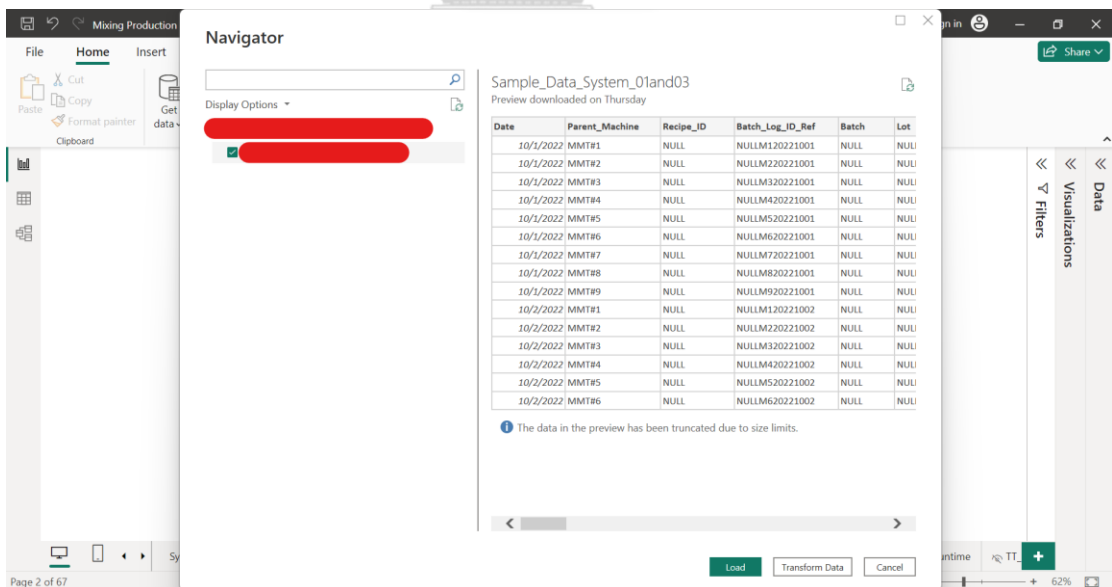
Mixing Production

File Home Insert

Paste Cut Copy Format painter Clipboard

Get data

gn in

Share

Navigator

Display Options

Sample_Data_System_01and03
Preview downloaded on Thursday

| Date | Parent_Machine | Recipe_ID | Batch_Log_ID_Ref | Batch | Lot |
|---|---|---|---|---|---|
| 10/1/2022 | MMT#1 | NULL | NULLM120221001 | NULL | NUL |
| 10/1/2022 | MMT#2 | NULL | NULLM220221001 | NULL | NUL |
| 10/1/2022 | MMT#3 | NULL | NULLM320221001 | NULL | NUL |
| 10/1/2022 | MMT#4 | NULL | NULLM420221001 | NULL | NUL |
| 10/1/2022 | MMT#5 | NULL | NULLM520221001 | NULL | NUL |
| 10/1/2022 | MMT#6 | NULL | NULLM620221001 | NULL | NUL |
| 10/1/2022 | MMT#7 | NULL | NULLM720221001 | NULL | NUL |
| 10/1/2022 | MMT#8 | NULL | NULLM820221001 | NULL | NUL |
| 10/1/2022 | MMT#9 | NULL | NULLM920221001 | NULL | NUL |
| 10/2/2022 | MMT#1 | NULL | NULLM120221002 | NULL | NUL |
| 10/2/2022 | MMT#2 | NULL | NULLM220221002 | NULL | NUL |
| 10/2/2022 | MMT#3 | NULL | NULLM320221002 | NULL | NUL |
| 10/2/2022 | MMT#4 | NULL | NULLM420221002 | NULL | NUL |
| 10/2/2022 | MMT#5 | NULL | NULLM520221002 | NULL | NUL |
| 10/2/2022 | MMT#6 | NULL | NULLM620221002 | NULL | NUL |

The data in the preview has been truncated due to size limits.

Load Transform Data Cancel

Filters Visualizations Data

Sy

ntime TT_

Page 2 of 67

62%